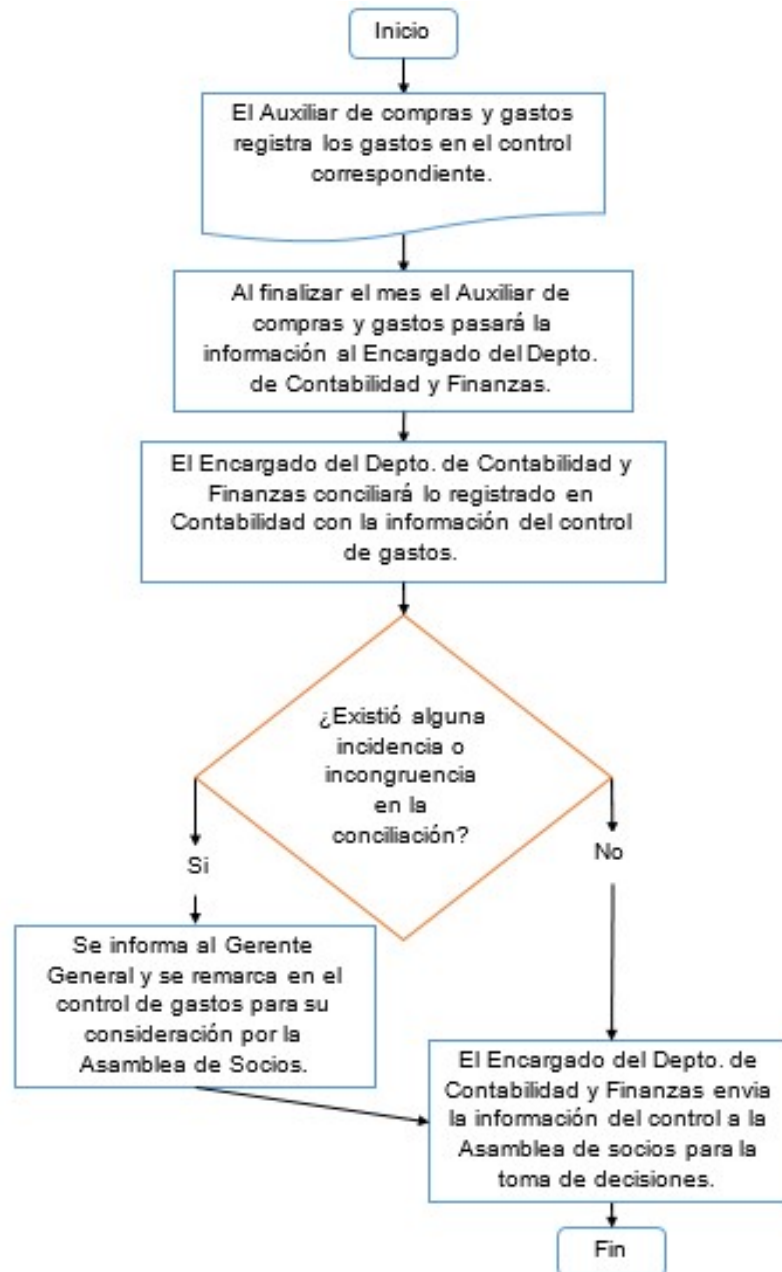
Inicio

El Auxiliar de compras y gastos registra los gastos en el control correspondiente.

Al finalizar el mes el Auxiliar de compras y gastos pasará la información al Encargado del Depto. de Contabilidad y Finanzas.

El Encargado del Depto. de Contabilidad y Finanzas conciliará lo registrado en Contabilidad con la información del control de gastos.

¿Existió alguna incidencia o incongruencia en la conciliación?

Si

No

Se informa al Gerente General y se remarca en el control de gastos para su consideración por la Asamblea de Socios.

El Encargado del Depto. de Contabilidad y Finanzas envia la información del control a la Asamblea de socios para la toma de decisiones.

Fin